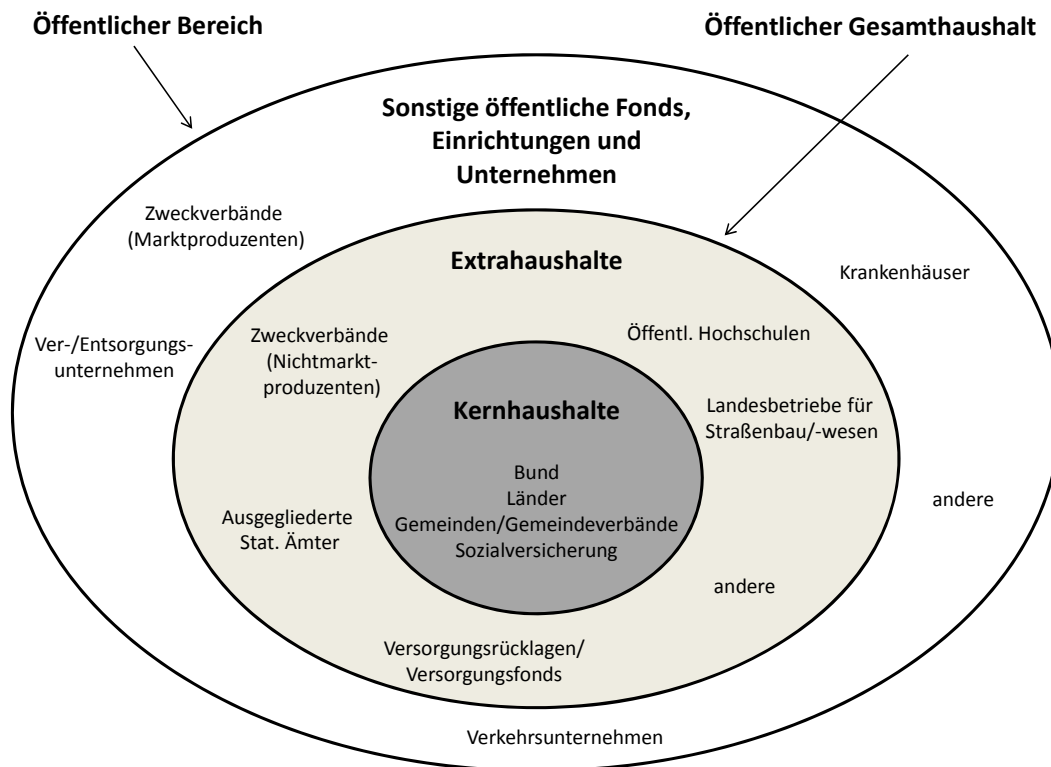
Öffentlicher Bereich

Öffentlicher Gesamthaushalt

Sonstige öffentliche Fonds, Einrichtungen und Unternehmen

Zweckverbände (Marktproduzenten)

Krankenhäuser

Ver-/Entsorgungsunternehmen

Extrahaushalte

Zweckverbände (Nichtmarktproduzenten)

Öffentl. Hochschulen

Landesbetriebe für Straßenbau/-wesen

Kernhaushalte

Bund
Länder
Gemeinden/Gemeindeverbände
Sozialversicherung

Ausgegliederte Stat. Ämter

andere

andere

Versorgungsrücklagen/ Versorgungsfonds

Verkehrsunternehmen